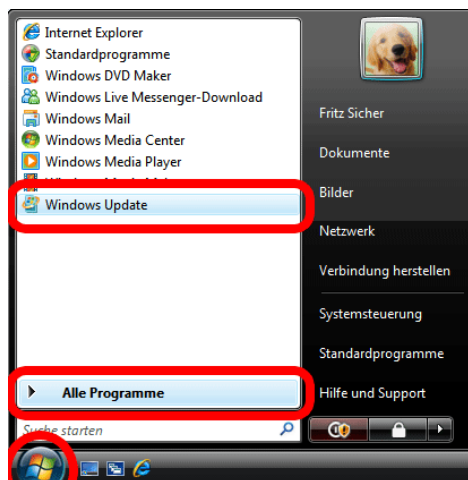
Internet Explorer
Standardprogramme
Windows DVD Maker
Windows Live Messenger-Download
Windows Mail
Windows Media Center
Windows Media Player
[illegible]
Windows Update

Alle Programme

Suche starten

Fritz Sicher
Dokumente
Bilder
Netzwerk
Verbindung herstellen
Systemsteuerung
Standardprogramme
Hilfe und Support